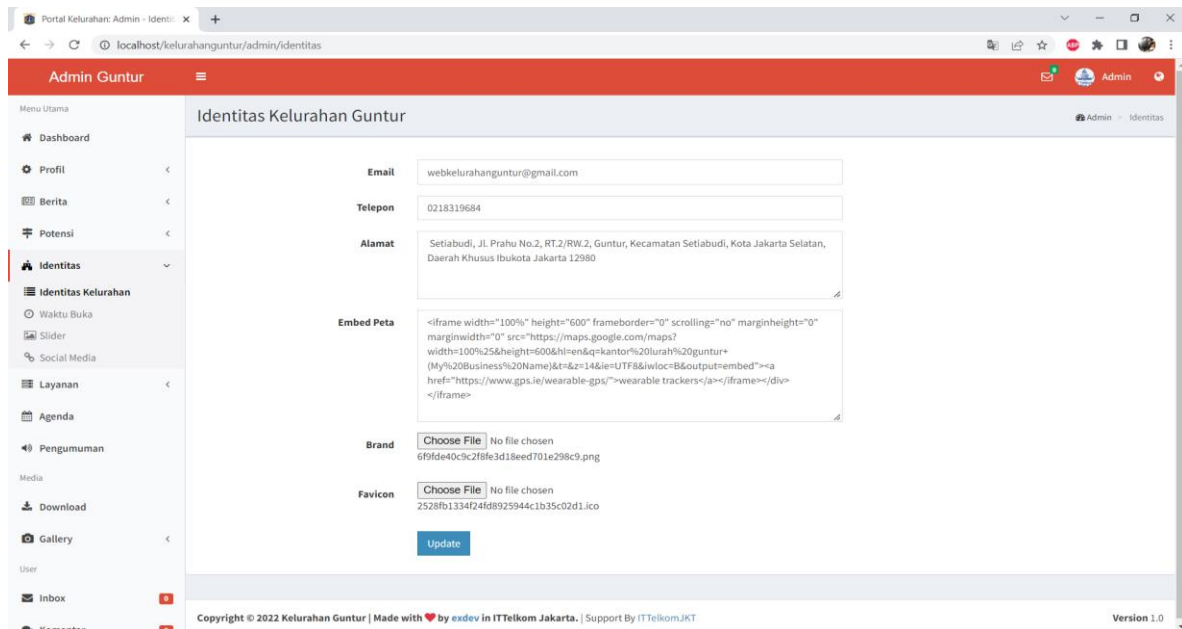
Portal Kelurahan: Admin - Identi ×  +

localhost/kelurahanguntur/admin/identitas

Admin Guntur ≡ Admin

Menu Utama
Dashboard
Profil
Berita
Potensi
Identitas
Identitas Kelurahan
Waktu Buka
Slider
Social Media
Layanan
Agenda
Pengumuman
Media
Download
Gallery
User
Inbox 0

Identitas Kelurahan Guntur

Admin > Identitas

Email webkelurahanguntur@gmail.com

Telepon 0218319684

Alamat Setiabudi, Jl. Prahu No.2, RT.2/RW.2, Guntur, Kecamatan Setiabudi, Kota Jakarta Selatan, Daerah Khusus Ibukota Jakarta 12980

Embed Peta <iframe width="100%" height="600" frameborder="0" scrolling="no" marginheight="0" marginwidth="0" src="https://maps.google.com/maps?width=100%25&height=600&hl=en&q=kantor%20lurah%20guntur+(My%20Business%20Name)&t=&z=14&ie=UTF8&iwloc=B&output=embed"><a href="https://www.gps.ie/wearable-gps/">wearable trackers</a></iframe></div></iframe>

Brand Choose File No file chosen
6f9fde40c9c2f8fe3d18eed701e298c9.png

Favicon Choose File No file chosen
2528fb1334f24fd8925944c1b35c02d1.ico

Update

Copyright © 2022 Kelurahan Guntur | Made with ♥ by exdev in ITTelkom Jakarta. | Support By ITTelkomJKT

Version 1.0